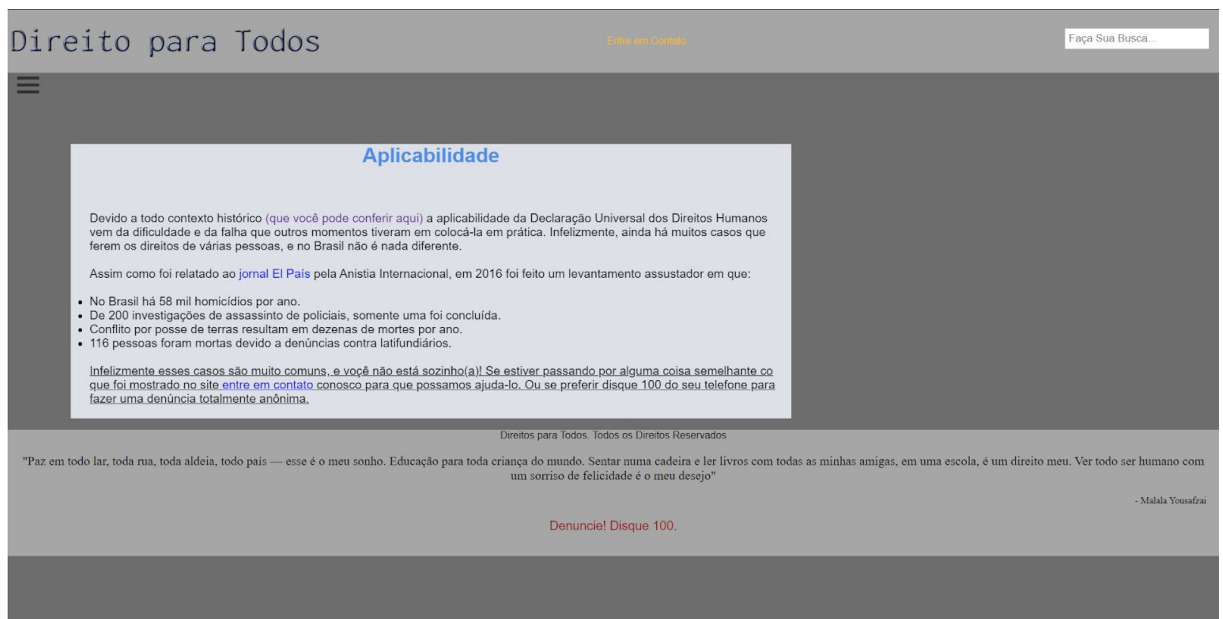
Direito para Todos

Entre em Contato

Faça Sua Busca...

Aplicabilidade

Devido a todo contexto histórico (que você pode conferir aqui) a aplicabilidade da Declaração Universal dos Direitos Humanos vem da dificuldade e da falha que outros momentos tiveram em colocá-la em prática. Infelizmente, ainda há muitos casos que ferem os direitos de várias pessoas, e no Brasil não é nada diferente.

Assim como foi relatado ao jornal El País pela Anistia Internacional, em 2016 foi feito um levantamento assustador em que:

- No Brasil há 58 mil homicídios por ano.
- De 200 investigações de assassinto de policiais, somente uma foi concluída.
- Conflito por posse de terras resultam em dezenas de mortes por ano.
- 116 pessoas foram mortas devido a denúncias contra latifundiários.

Infelizmente esses casos são muito comuns, e você não está sozinho(a)! Se estiver passando por alguma coisa semelhante co que foi mostrado no site entre em contato conosco para que possamos ajuda-lo. Ou se preferir disque 100 do seu telefone para fazer uma denúncia totalmente anônima.

Direitos para Todos. Todos os Direitos Reservados

"Paz em todo lar, toda rua, toda aldeia, todo pais — esse é o meu sonho. Educação para toda criança do mundo. Sentar numa cadeira e ler livros com todas as minhas amigas, em uma escola, é um direito meu. Ver todo ser humano com um sorriso de felicidade é o meu desejo"

- Malala Yousafzai

Denuncie! Disque 100.